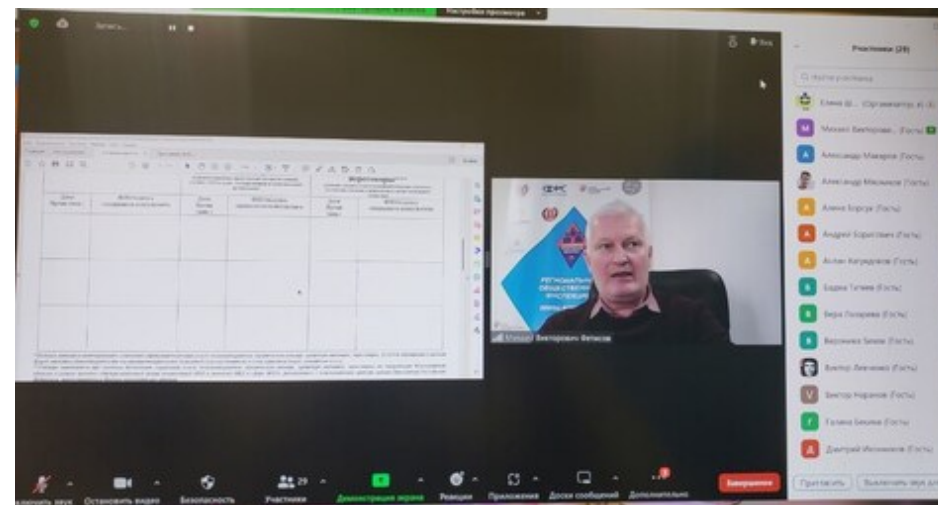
Запись...

Настройки просмотра

Вид

Участники (29)

Найти участника

Елена Ш... (Организатор, я)

Михаил Викторови... (Гость)

Александр Макаров (Гость)

Александр Мельников (Гость)

Алена Борсук (Гость)

Андрей Борисович (Гость)

Аслан Алгиров (Гость)

Бадма Тагиев (Гость)

Вера Позарова (Гость)

Вероника Банак (Гость)

Виктор Левченко (Гость)

Виктор Назаров (Гость)

Галина Белова (Гость)

Дмитрий Иконников (Гость)

Пригласить

Выключить звук для всех

Михаил Викторович Фетисов

Включить звук

Остановить видео

Безопасность

29

Участники

Демонстрация экрана

Реакции

Приложения

Доски сообщений

Дополнительно

Завершение